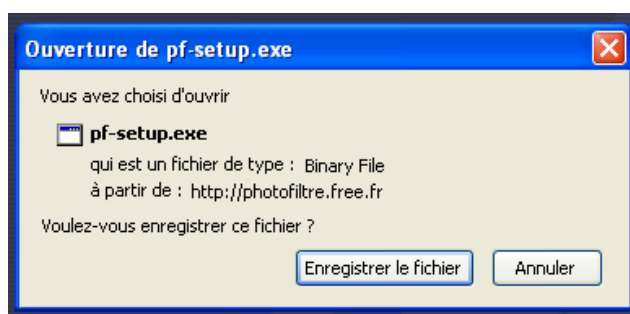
Ouverture de pf-setup.exe

Vous avez choisi d'ouvrir

pf-setup.exe
qui est un fichier de type : Binary File
à partir de : http://photofiltre.free.fr

Voulez-vous enregistrer ce fichier ?

Enregistrer le fichier

Annuler